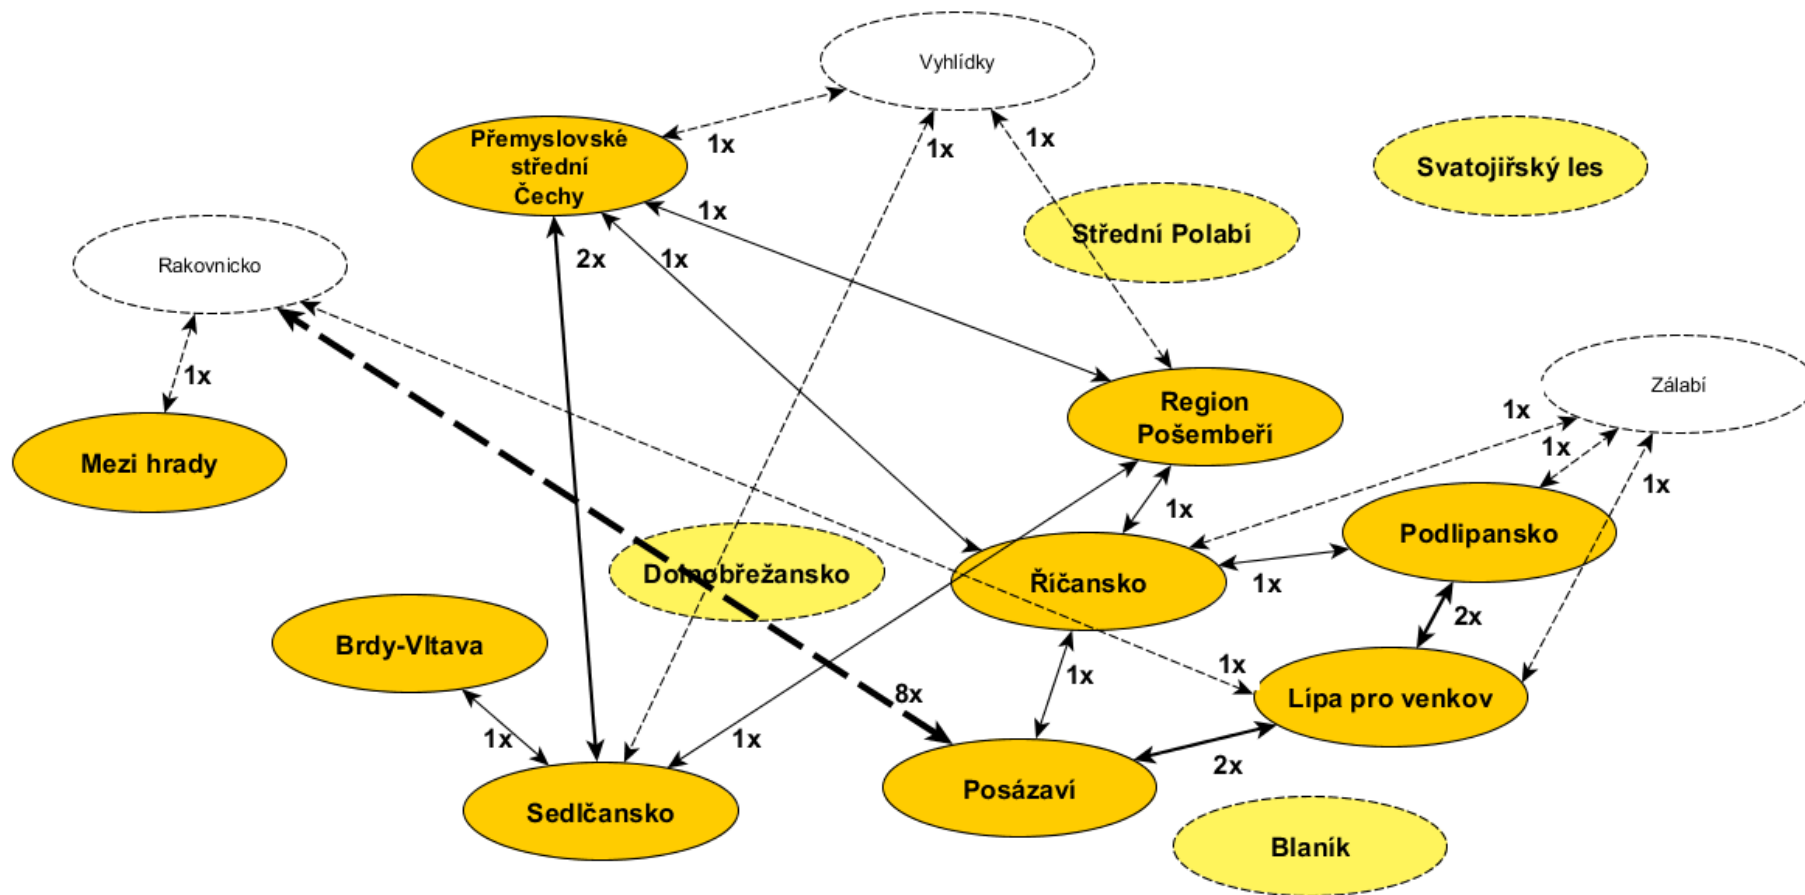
Vyhlídky

Přemyslovské střední Čechy

1x

1x

1x

Svatojiřský les

Střední Polabí

1x

Rakovnicko

2x

1x

1x

Region Pošembeří

Zálabí

1x

Mezi hrady

1x

1x

1x

1x

Podlipansko

Dolnobřežansko

Říčansko

1x

2x

Brdy-Vltava

1x

1x

Lípa pro venkov

8x

1x

1x

Posázaví

2x

Sedlčansko

Blaník